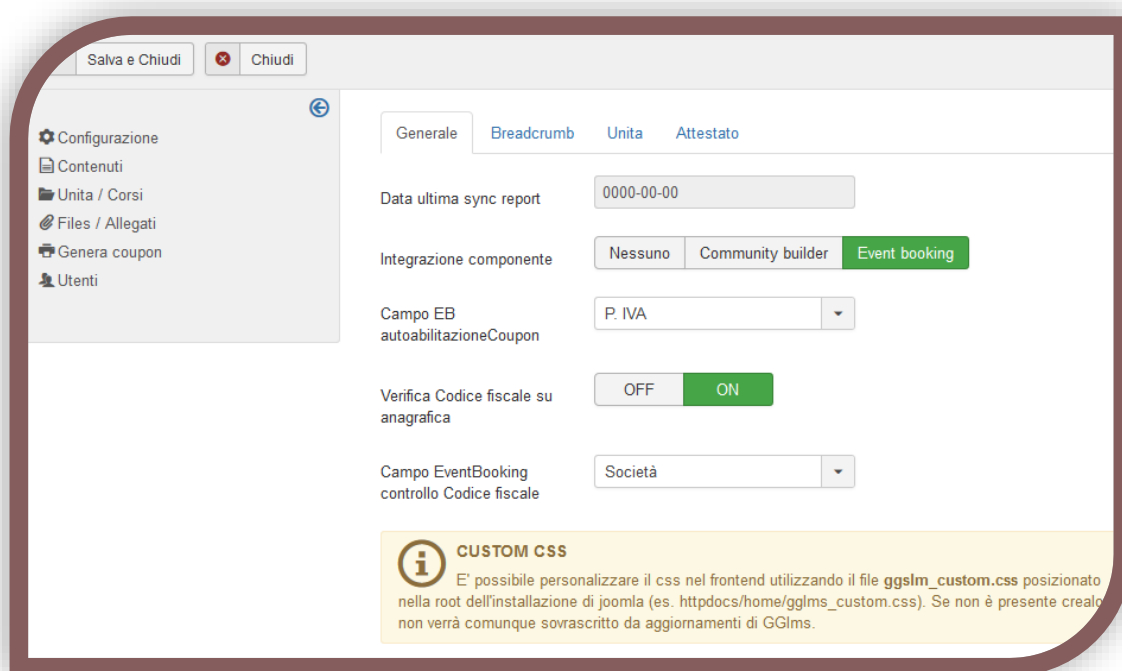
Salva e Chiudi

Chiudi

Configurazione
Contenuti
Unita / Corsi
Files / Allegati
Genera coupon
Utenti

Generale
Breadcrumb
Unita
Attestato

Data ultima sync report
0000-00-00

Integrazione componente
Nessuno
Community builder
Event booking

Campo EB autoabilitazioneCoupon
P. IVA

Verifica Codice fiscale su anagrafica
OFF
ON

Campo EventBooking controllo Codice fiscale
Società

CUSTOM CSS
E' possibile personalizzare il css nel frontend utilizzando il file **ggslm_custom.css** posizionato nella root dell'installazione di joomla (es. httpdocs/home/gglms_custom.css). Se non è presente crealo non verrà comunque sovrascritto da aggiornamenti di GGlms.